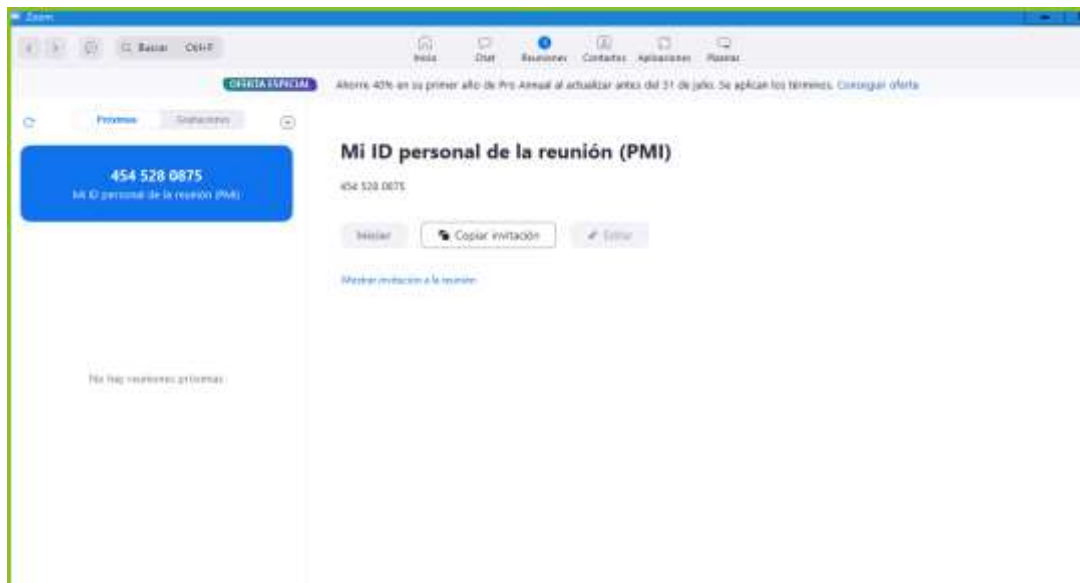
Zoom

Buscar Ctrl+F

Inicio Chat Reuniones Contactos Aplicaciones Pizarras

OFERTA ESPECIAL Ahorre 40% en su primer año de Pro Annual al actualizar antes del 31 de julio. Se aplican los términos. Conseguir oferta

Próximas Grabaciones

454 528 0875
Mi ID personal de la reunión (PMI)

No hay reuniones próximas

Mi ID personal de la reunión (PMI)

454 528 0875

Iniciar Copiar invitación Editar

Mostrar invitación a la reunión